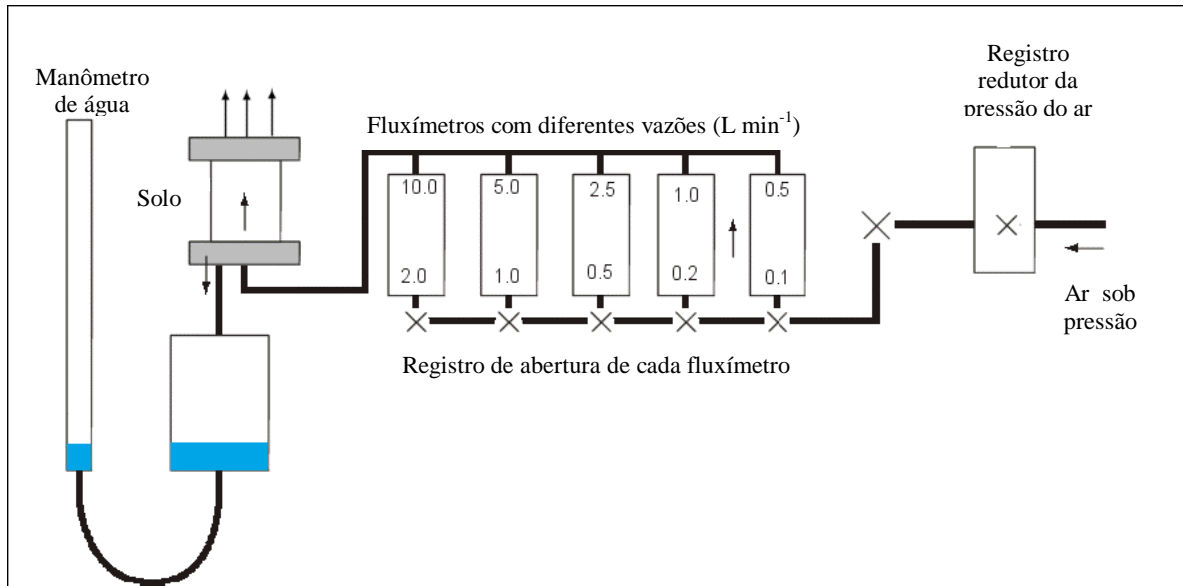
Manômetro de água

Solo

Fluxímetros com diferentes vazões (L min$^{-1}$)

10.0
2.0

5.0
1.0

2.5
0.5

1.0
0.2

0.5
0.1

Registro redutor da pressão do ar

Ar sob pressão

Registro de abertura de cada fluxímetro